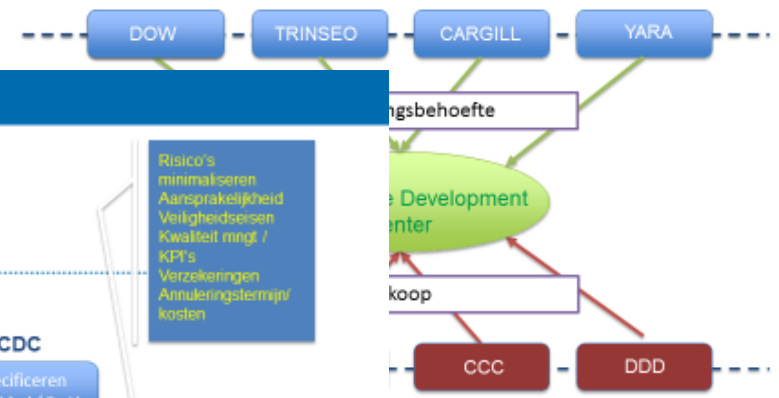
DOW
TRINSEO
CARGILL
YARA

gsbehoefte

e Development
enter

koop

CCC
DDD

Risico's minimaliseren
Aansprakelijkheid
Veiligheidseisen
Kwaliteit mngt / KPI's
Verzekeringen
Annuleringstermijn/ kosten

CDC
ecificeren
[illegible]